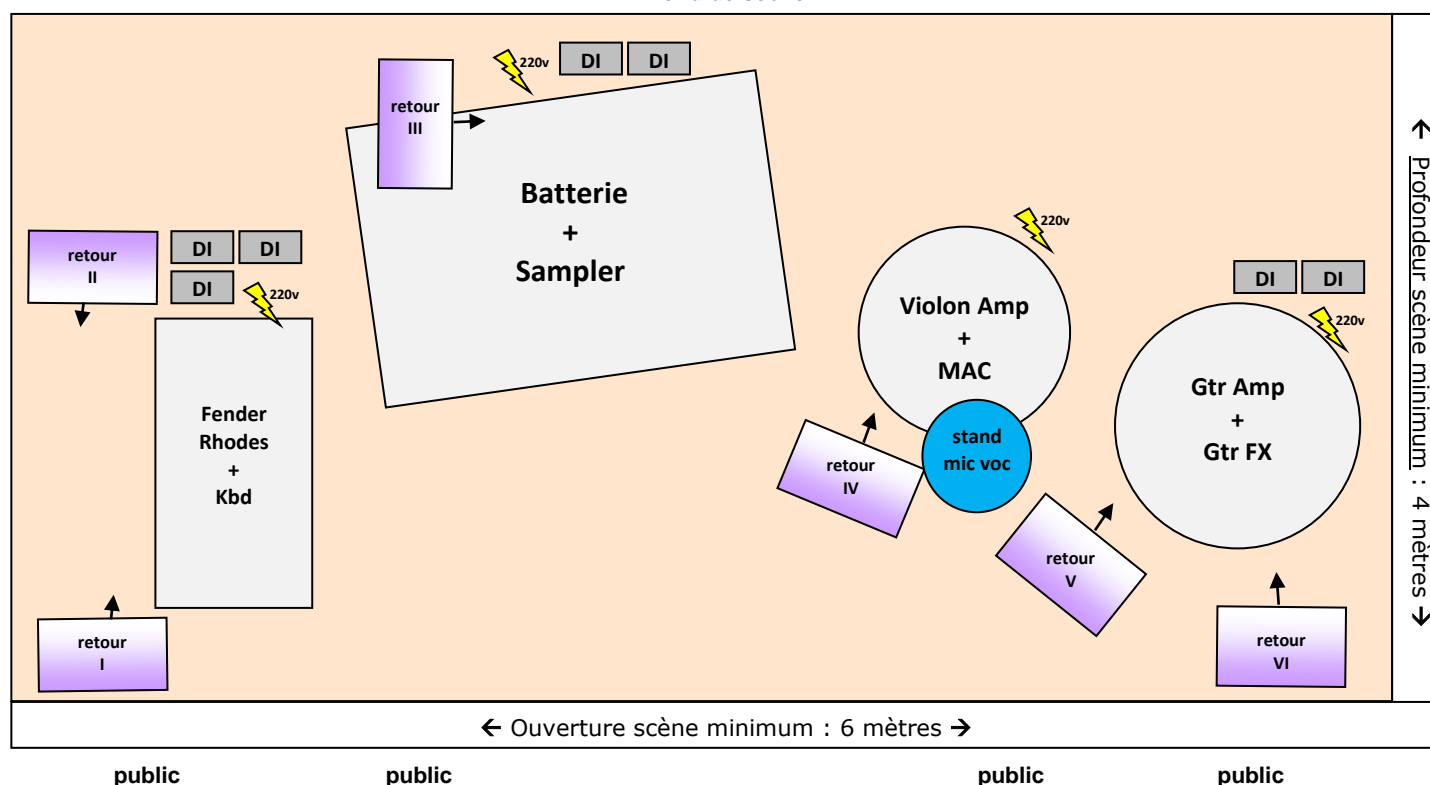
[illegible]

220v DI DI

retour III

Batterie
+
Sampler

retour II

DI DI
DI
220v

Fender Rhodes + Kbd

retour I

220v

Violon Amp
+
MAC

stand mic voc

retour IV

DI DI
220v

Gtr Amp
+
Gtr FX

retour V

retour VI

← Profondeur scène minimum : 4 mètres →

← Ouverture scène minimum : 6 mètres →

public public public public